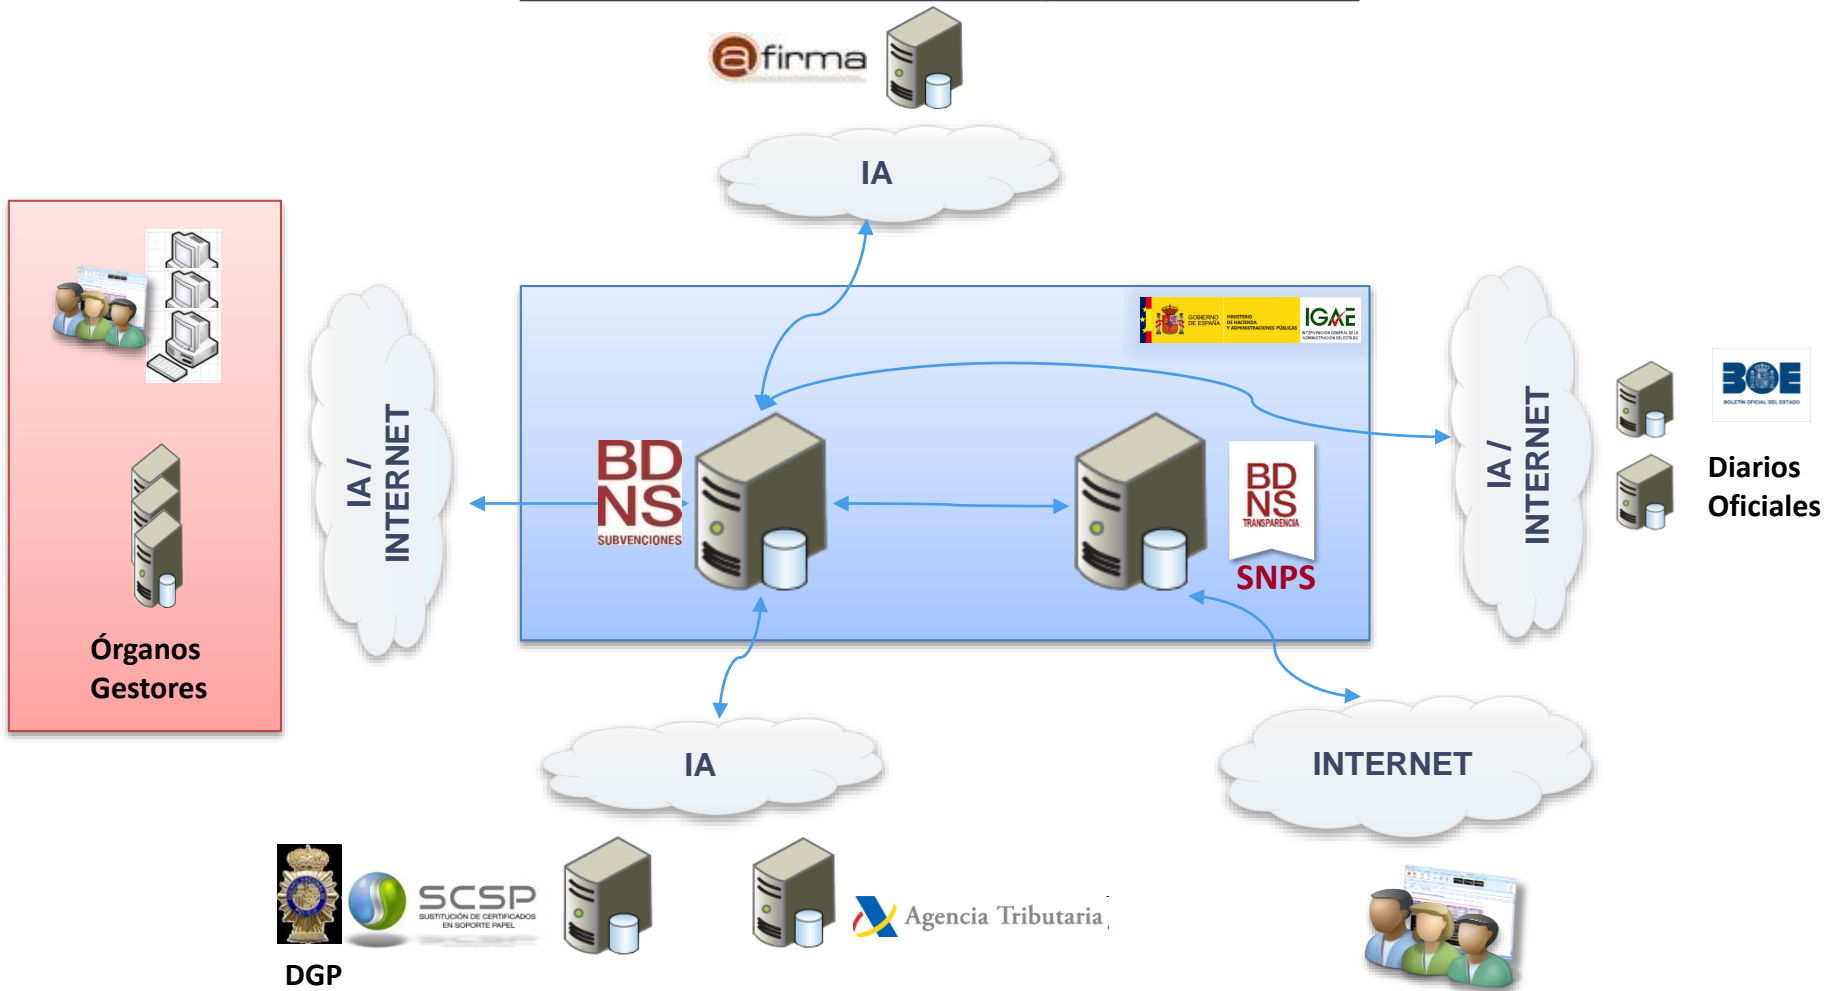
@firma

IA

Órganos Gestores

IA / INTERNET

GOBIERNO DE ESPAÑA MINISTERIO DE HACIENDA Y ADMINISTRACIONES PÚBLICAS IGAE INTERVENCIÓN GENERAL DE LA ADMINISTRACIÓN DEL ESTADO

BD NS SUBVENCIONES

BD NS TRANSPARENCIA

SNPS

IA / INTERNET

BOE BOLETÍN OFICIAL DEL ESTADO

Diarios Oficiales

IA

INTERNET

SCSP SUSTITUCIÓN DE CERTIFICADOS EN SOPORTE PAPEL

DGP

Agencia Tributaria